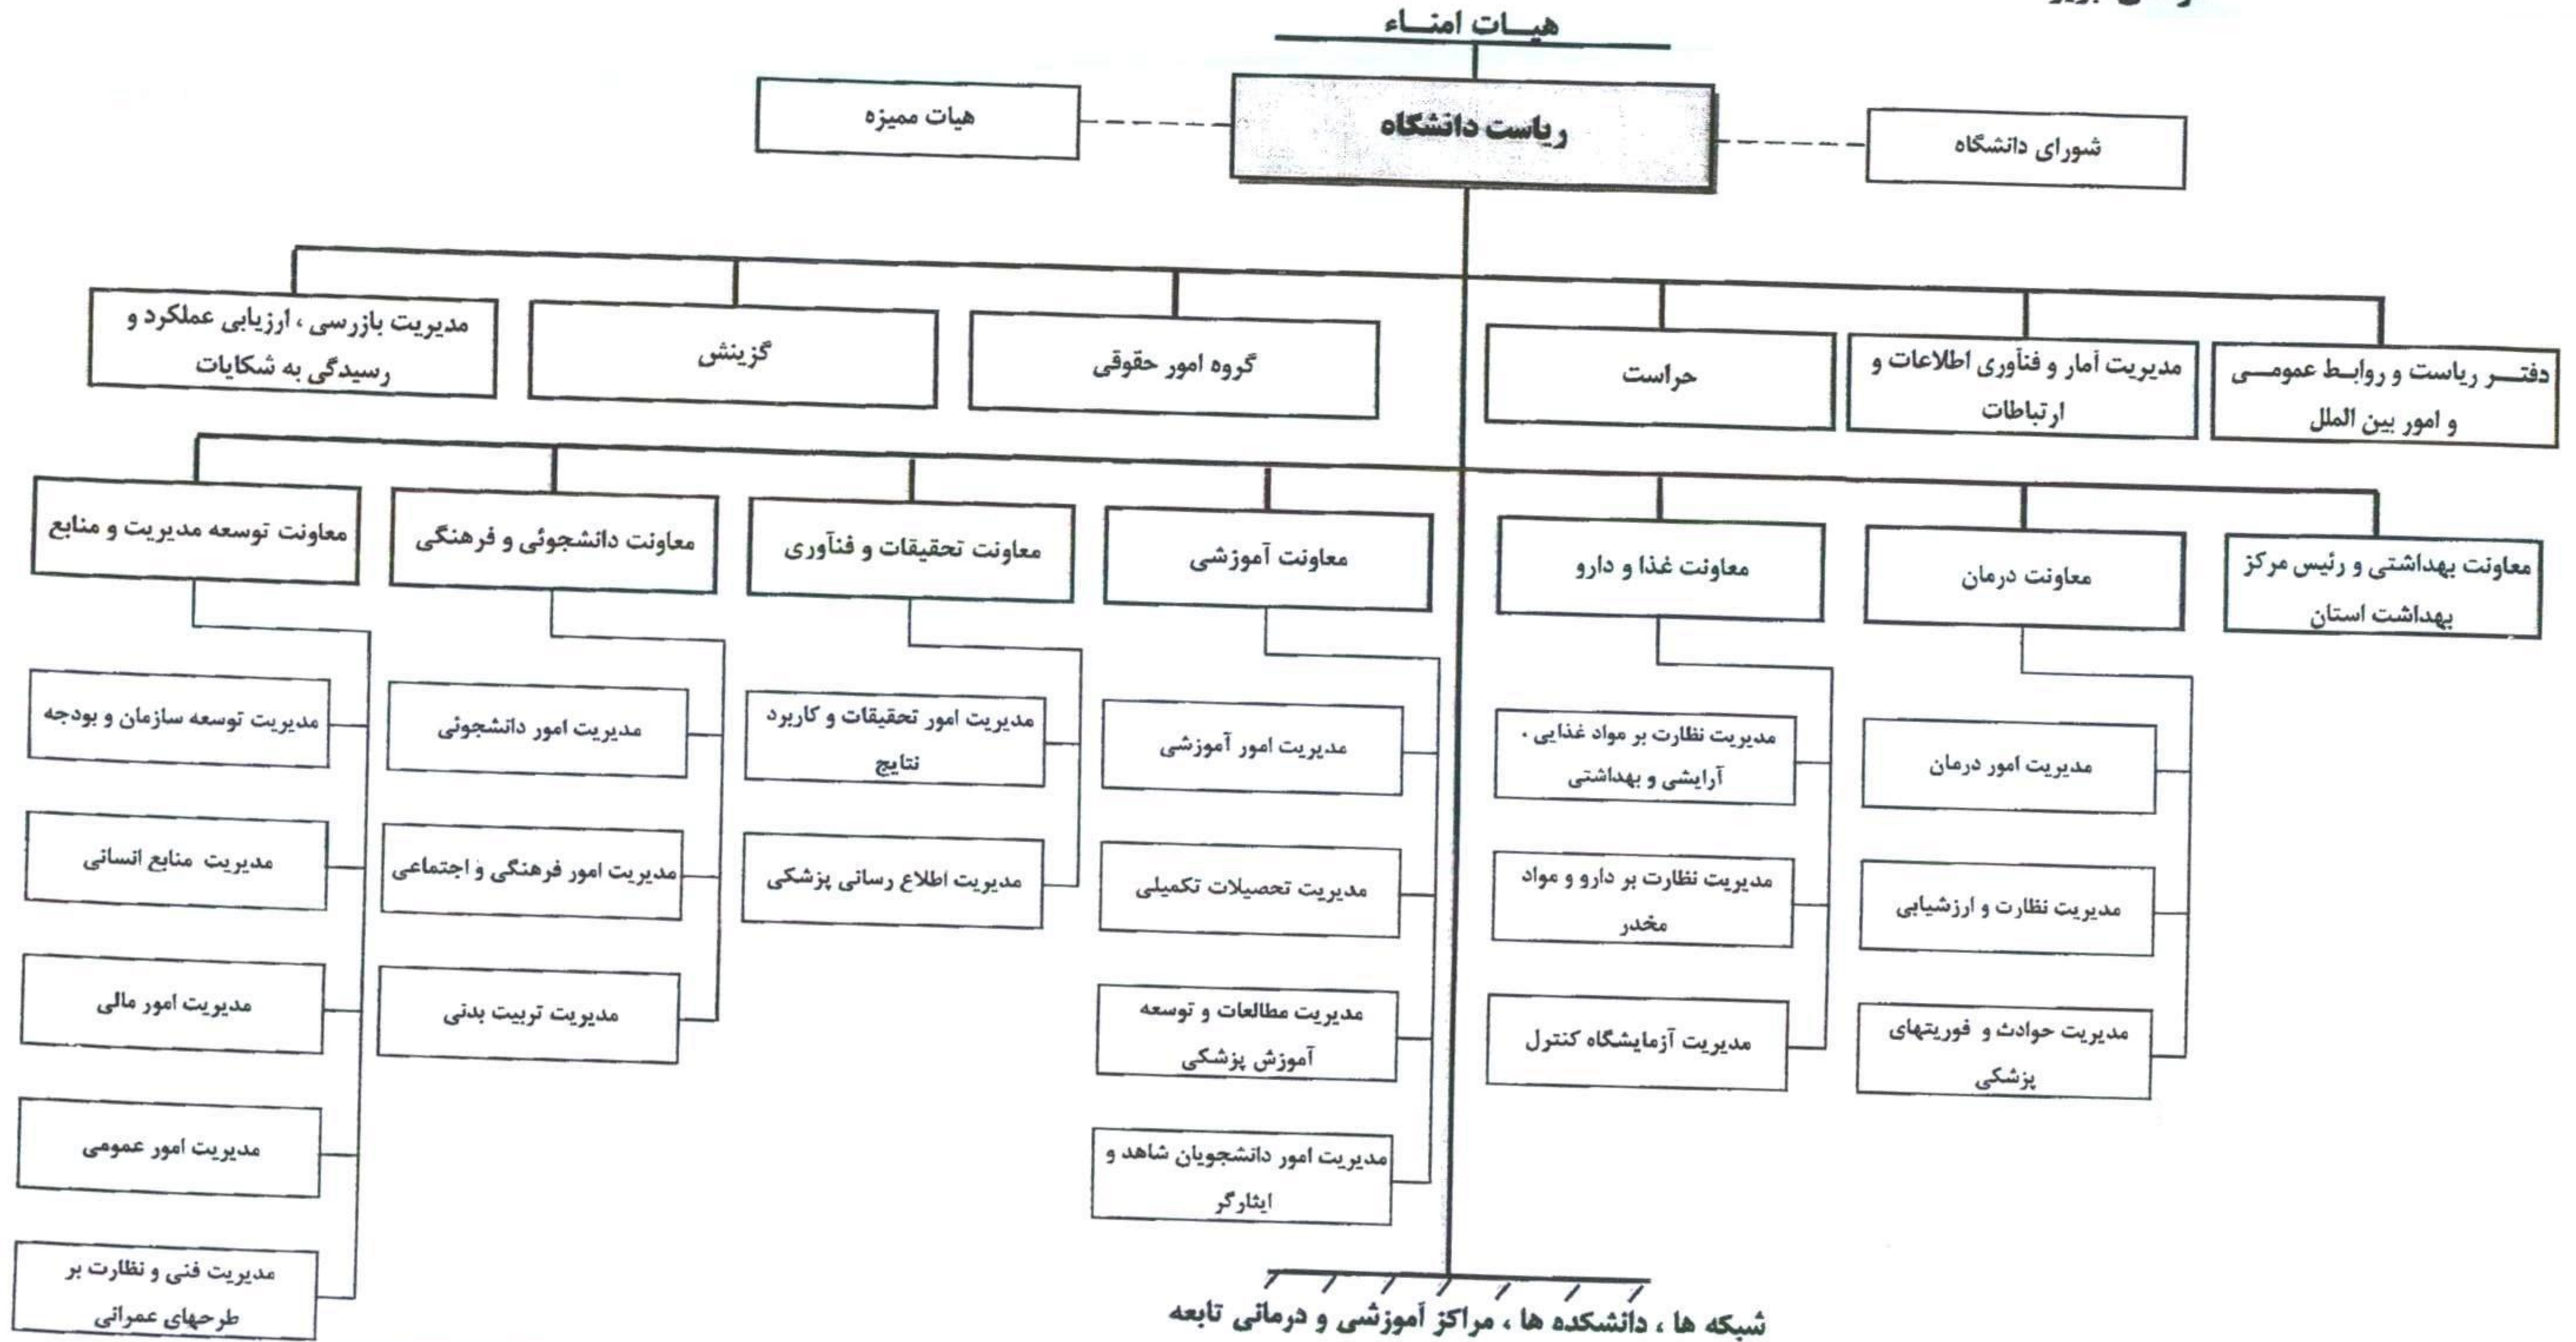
هيــات امنــاء

شورای دانشگاه

ریاست دانشگاه

هیات ممیزه

دفتــر ریاست و روابـط عمومــی و امور بین الملل

مدیریت آمار و فنآوری اطلاعات و ارتباطات

حراست

گروه امور حقوقی

گزینش

مدیریت بازرسی ، ارزیابی عملکرد و رسیدگی به شکایات

معاونت بهداشتی و رئیس مرکز بهداشت استان

معاونت درمان

معاونت غذا و دارو

معاونت آموزشی

معاونت تحقیقات و فنآوری

معاونت دانشجوئی و فرهنگی

معاونت توسعه مدیریت و منابع

مدیریت امور درمان

مدیریت نظارت و ارزشیابی

مدیریت حوادث و فوریتهای پزشکی

مدیریت نظارت بر مواد غذایی ، آرایشی و بهداشتی

مدیریت نظارت بر دارو و مواد مخدر

مدیریت آزمایشگاه کنترل

مدیریت امور آموزشی

مدیریت تحصیلات تکمیلی

مدیریت مطالعات و توسعه آموزش پزشکی

مدیریت امور دانشجویان شاهد و ایثارگر

مدیریت امور تحقیقات و کاربرد نتایج

مدیریت اطلاع رسانی پزشکی

مدیریت امور دانشجوئی

مدیریت امور فرهنگی و اجتماعی

مدیریت تربیت بدنی

مدیریت توسعه سازمان و بودجه

مدیریت منابع انسانی

مدیریت امور مالی

مدیریت امور عمومی

مدیریت فنی و نظارت بر طرحهای عمرانی

شبکه ها ، دانشکده ها ، مراکز آموزشی و درمانی تابعه